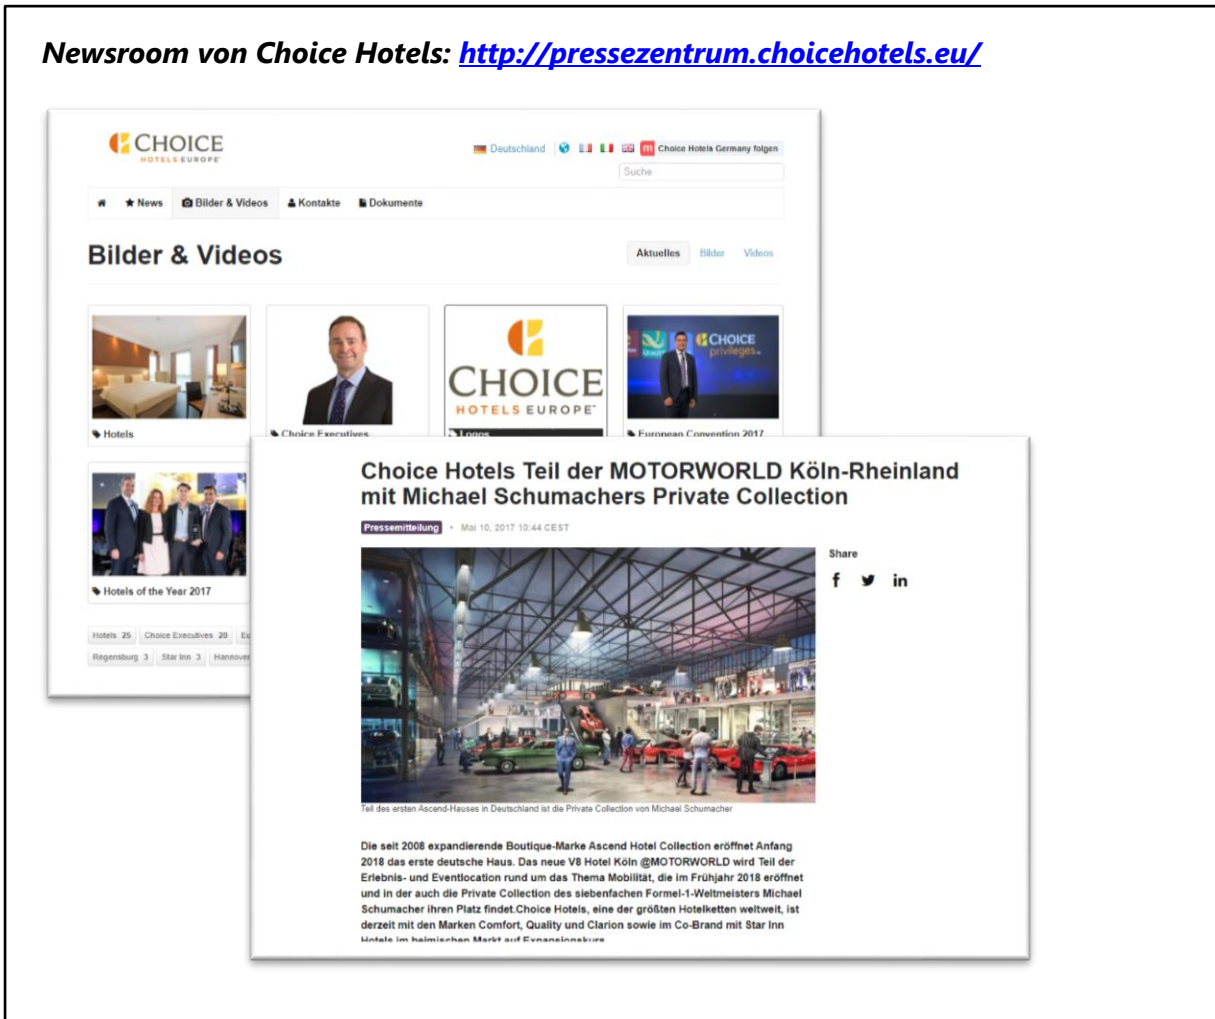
Newsroom von Choice Hotels: http://pressezentrum.choicehotels.eu/

CHOICE HOTELS EUROPE

Deutschland | m Choice Hotels Germany folgen

Suche

News | Bilder & Videos | Kontakte | Dokumente

Bilder & Videos

Aktuelles | Bilder | Videos

Hotels

Choice Executives

CHOICE HOTELS EUROPE

Logos

CHOICE privileges

European Convention 2017

Hotels of the Year 2017

Hotels 25 | Choice Executives 20 | Eu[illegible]

Regensburg 3 | Star Inn 3 | Hannover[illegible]

Choice Hotels Teil der MOTORWORLD Köln-Rheinland mit Michael Schumachers Private Collection

Pressemitteilung • Mai 10, 2017 10:44 CEST

Share

f in

Teil des ersten Ascend-Hauses in Deutschland ist die Private Collection von Michael Schumacher

Die seit 2008 expandierende Boutique-Marke Ascend Hotel Collection eröffnet Anfang 2018 das erste deutsche Haus. Das neue V8 Hotel Köln @MOTORWORLD wird Teil der Erlebnis- und Eventlocation rund um das Thema Mobilität, die im Frühjahr 2018 eröffnet und in der auch die Private Collection des siebenfachen Formel-1-Weltmeisters Michael Schumacher ihren Platz findet.Choice Hotels, eine der größten Hotelketten weltweit, ist derzeit mit den Marken Comfort, Quality und Clarion sowie im Co-Brand mit Star Inn Hotels im heimischen Markt auf Expansionskurs